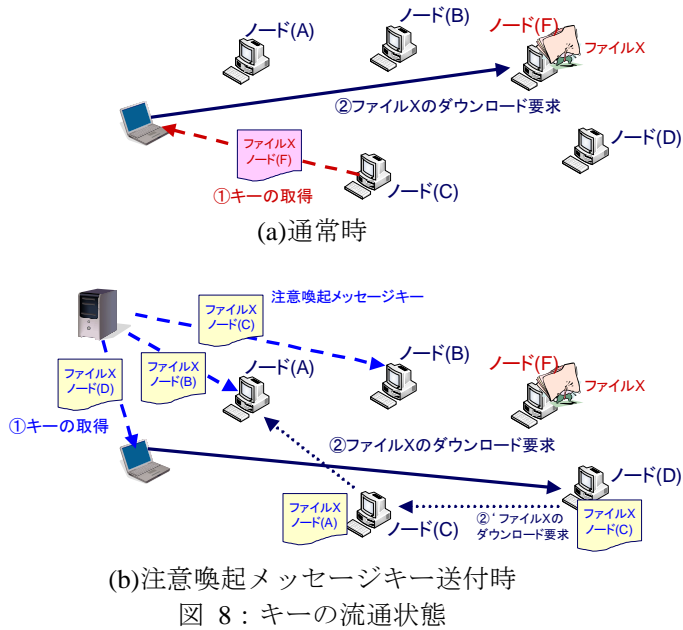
ノード(A)
ノード(B)
ノード(F)
ファイルX
②ファイルXのダウンロード要求
ノード(D)
ファイルX
ノード(F)
①キーの取得
ノード(C)
(a)通常時

注意喚起メッセージキー
ファイルX
ノード(C)
ノード(B)
ファイルX
ノード(D)
ファイルX
ノード(B)
ノード(A)
ノード(F)
ファイルX
①キーの取得
②ファイルXのダウンロード要求
ノード(D)
ファイルX
ノード(A)
ノード(C)
②' ファイルXのダウンロード要求
ファイルX
ノード(C)
(b)注意喚起メッセージキー送付時
図 8：キーの流通状態